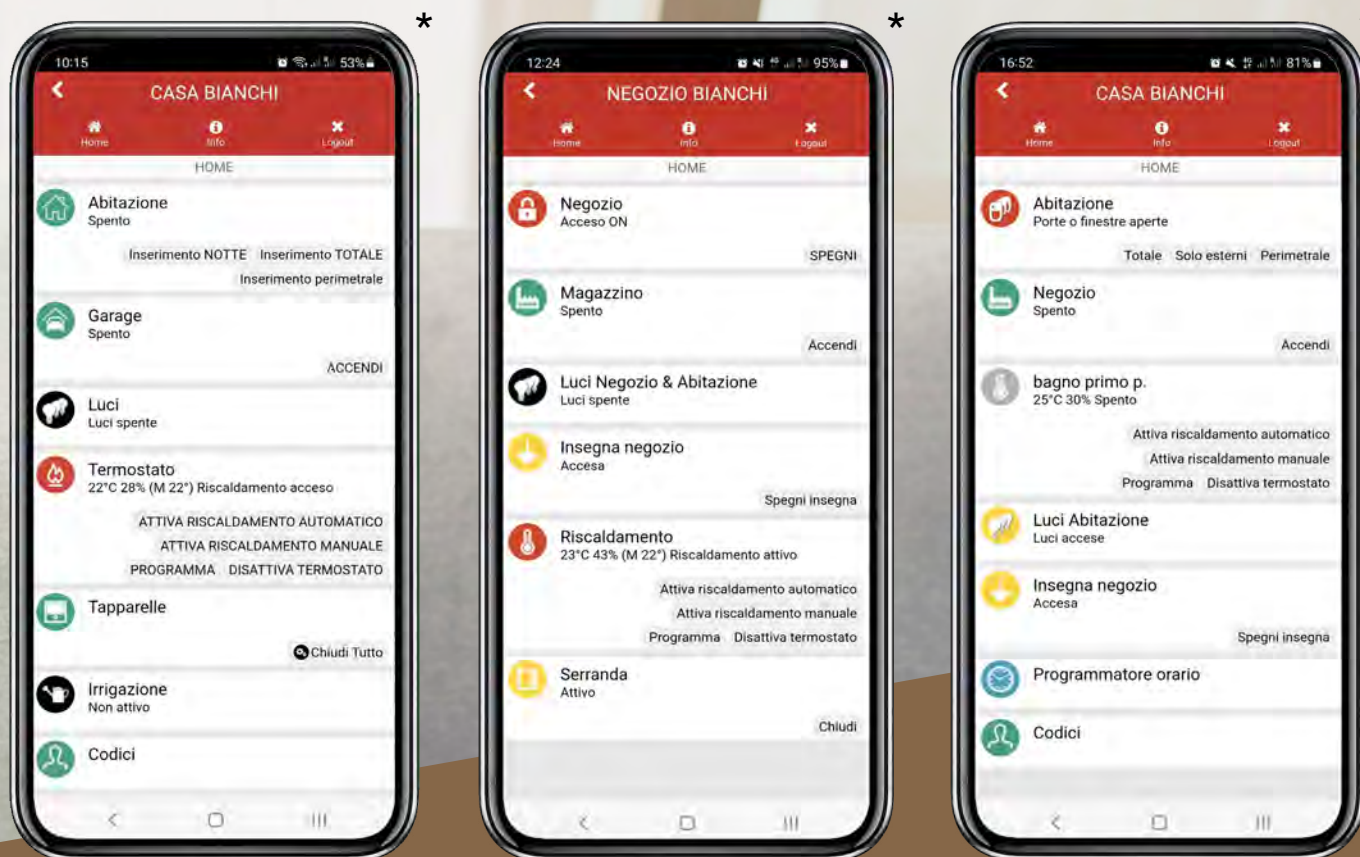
*

10:15 53%

CASA BIANCHI

Home Info Logout

HOME

Abitazione
Spento

Inserimento NOTTE Inserimento TOTALE
Inserimento perimetrale

Garage
Spento

ACCENDI

Luci
Luci spente

Termostato
22°C 28% (M 22°) Riscaldamento acceso

ATTIVA RISCALDAMENTO AUTOMATICO
ATTIVA RISCALDAMENTO MANUALE
PROGRAMMA DISATTIVA TERMOSTATO

Tapparelle

Chiudi Tutto

Irrigazione
Non attivo

Codici

*

12:24 95%

NEGOZIO BIANCHI

Home Info Logout

HOME

Negozio
Acceso ON

SPEGNI

Magazzino
Spento

Accendi

Luci Negozio & Abitazione
Luci spente

Insegna negozio
Accesa

Spegni insegna

Riscaldamento
23°C 43% (M 22°) Riscaldamento attivo

Attiva riscaldamento automatico
Attiva riscaldamento manuale
Programma Disattiva termostato

Serranda
Attivo

Chiudi

16:52 81%

CASA BIANCHI

Home Info Logout

HOME

Abitazione
Porte o finestre aperte

Totale Solo esterni Perimetrale

Negozio
Spento

Accendi

bagno primo p.
25°C 30% Spento

Attiva riscaldamento automatico
Attiva riscaldamento manuale
Programma Disattiva termostato

Luci Abitazione
Luci accese

Insegna negozio
Accesa

Spegni insegna

Programmatore orario

Codici